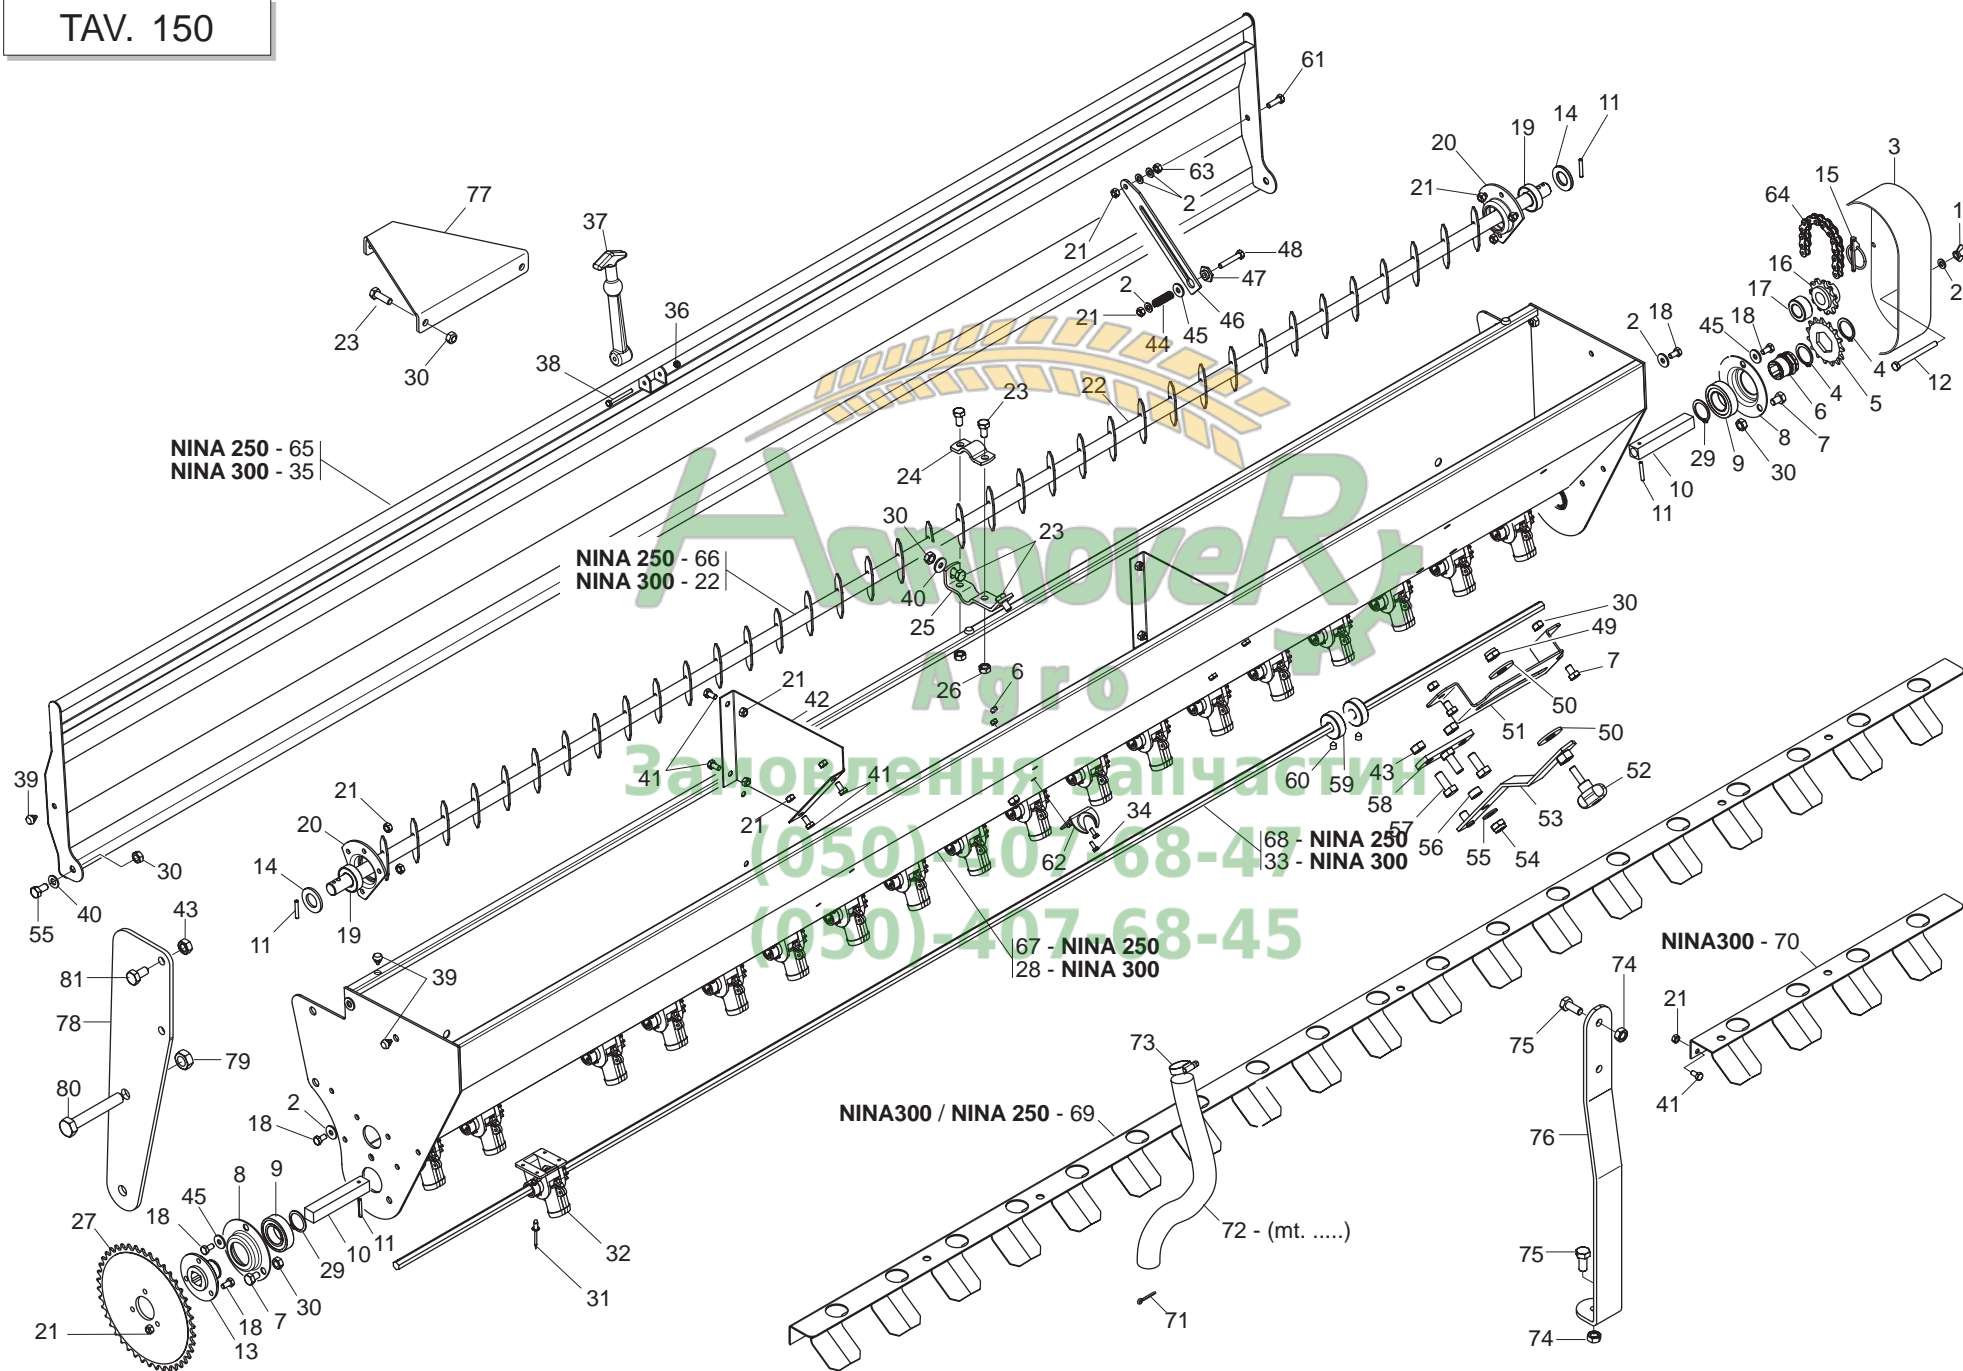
TAV. 150

61
63
2
20
19
14
11
21
3
15
64
1
2
16
17
77
37
21
48
47
2
21
44
45
46
36
23
30
38
22
2
18
45
18
4
5
6
4
12
7
8
9
30
29
10
11
23
24
NINA 250 - 65
NINA 300 - 35
30
23
NINA 250 - 66
NINA 300 - 22
40
25
26
6
30
49
7
50
51
50
52
53
21
42
41
41
21
39
21
20
14
11
19
30
40
55
43
81
78
79
80
60
59
43
58
57
56
55
54
34
62
68 - NINA 250
33 - NINA 300
67 - NINA 250
28 - NINA 300
39
NINA300 - 70
74
21
75
41
73
NINA300 / NINA 250 - 69
76
72 - (mt. .....)
75
74
71
2
18
8
9
45
27
18
29
10
11
32
31
30
7
18
13
21

HannoveR
Agro
Замовлення запчастин
(050)-407-68-47
(050)-407-68-45